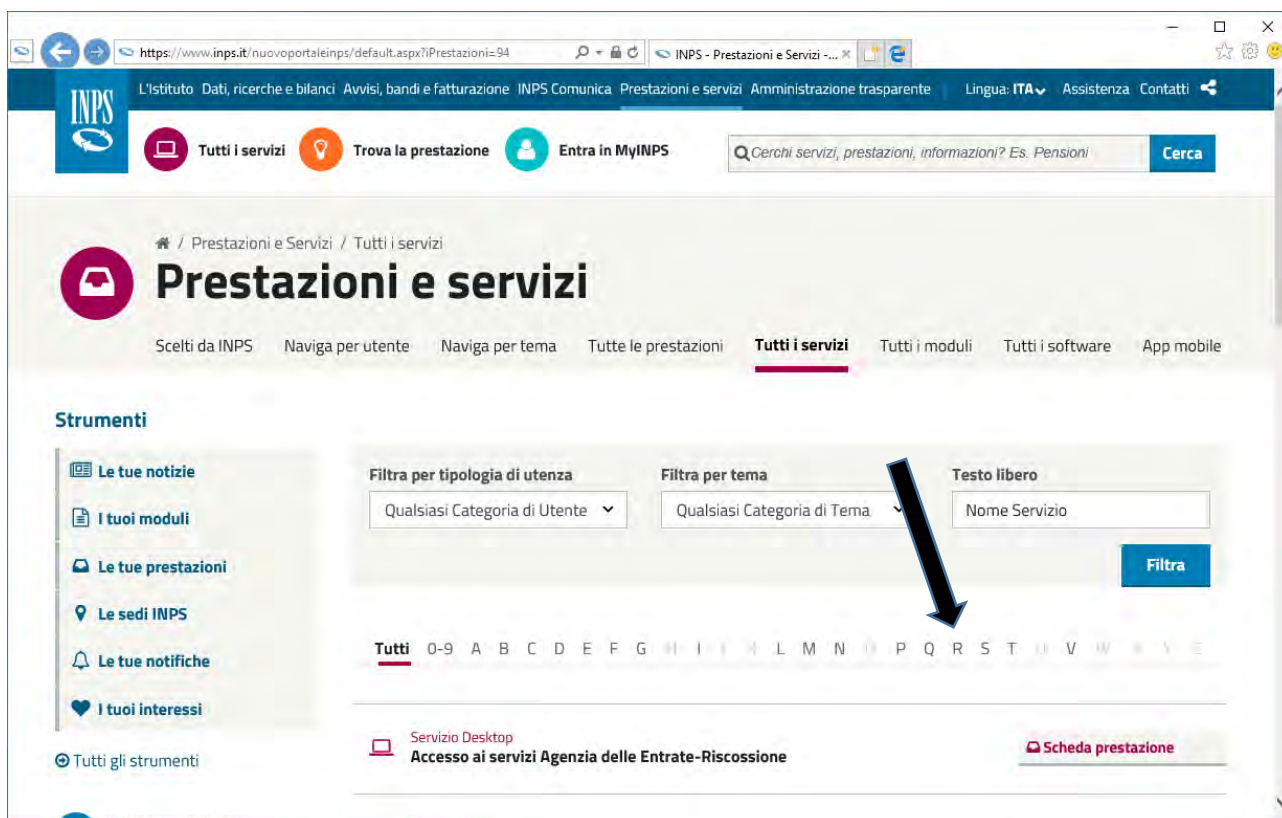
https://www.inps.it/nuovoportaleinps/default.aspx?iPrestazioni=94

INPS - Prestazioni e Servizi - ...

INPS

L'Istituto Dati, ricerche e bilanci Avvisi, bandi e fatturazione INPS Comunica Prestazioni e servizi Amministrazione trasparente Lingua: ITA Assistenza Contatti

Tutti i servizi Trova la prestazione Entra in MyINPS

Cerchi servizi, prestazioni, informazioni? Es. Pensioni Cerca

/ Prestazioni e Servizi / Tutti i servizi

Prestazioni e servizi

Scelti da INPS Naviga per utente Naviga per tema Tutte le prestazioni Tutti i servizi Tutti i moduli Tutti i software App mobile

Strumenti

Le tue notizie

I tuoi moduli

Le tue prestazioni

Le sedi INPS

Le tue notifiche

I tuoi interessi

Tutti gli strumenti

Filtra per tipologia di utenza
Qualsiasi Categoria di Utente

Filtra per tema
Qualsiasi Categoria di Tema

Testo libero
Nome Servizio

Filtra

Tutti 0-9 A B C D E F G H I J K L M N O P Q R S T U V W X Y Z

Servizio Desktop
Accesso ai servizi Agenzia delle Entrate-Riscossione

Scheda prestazione